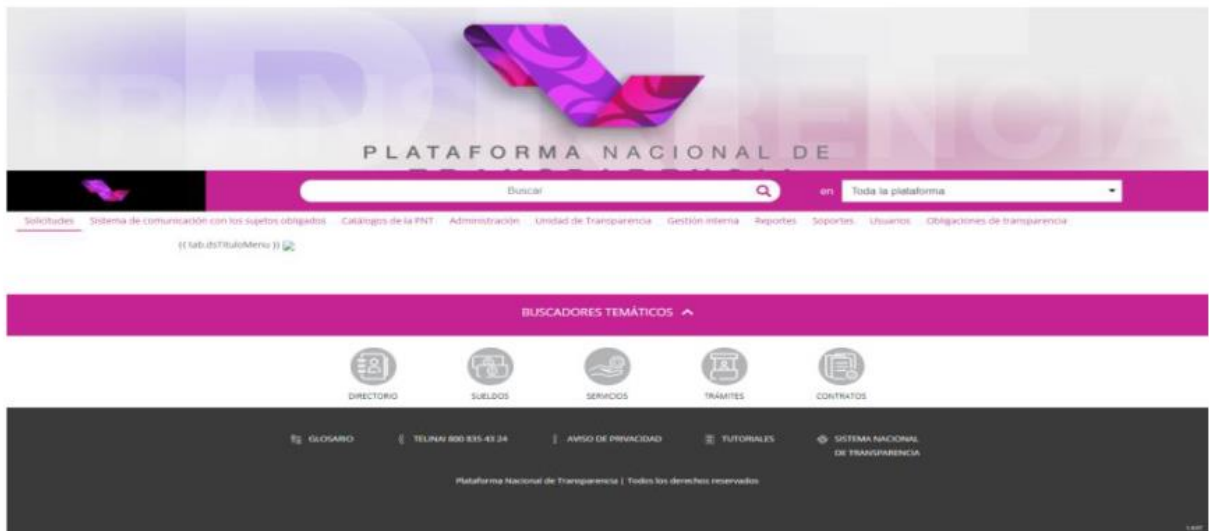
PLATAFORMA NACIONAL DE

Buscar

en Toda la plataforma

Solicitudes Sistema de comunicación con los sujetos obligados Catálogos de la PNT Administración Unidad de Transparencia Gestión interna Reportes Soportes Usuarios Obligaciones de transparencia

{{ tab.dsTituloMenu }}

BUSCADORES TEMÁTICOS

DIRECTORIO SUELDOS SERVICIOS TRÁMITES CONTRATOS

GLOSARIO TELINAI 800 835 43 24 AVISO DE PRIVACIDAD TUTORIALES SISTEMA NACIONAL DE TRANSPARENCIA

Plataforma Nacional de Transparencia | Todos los derechos reservados